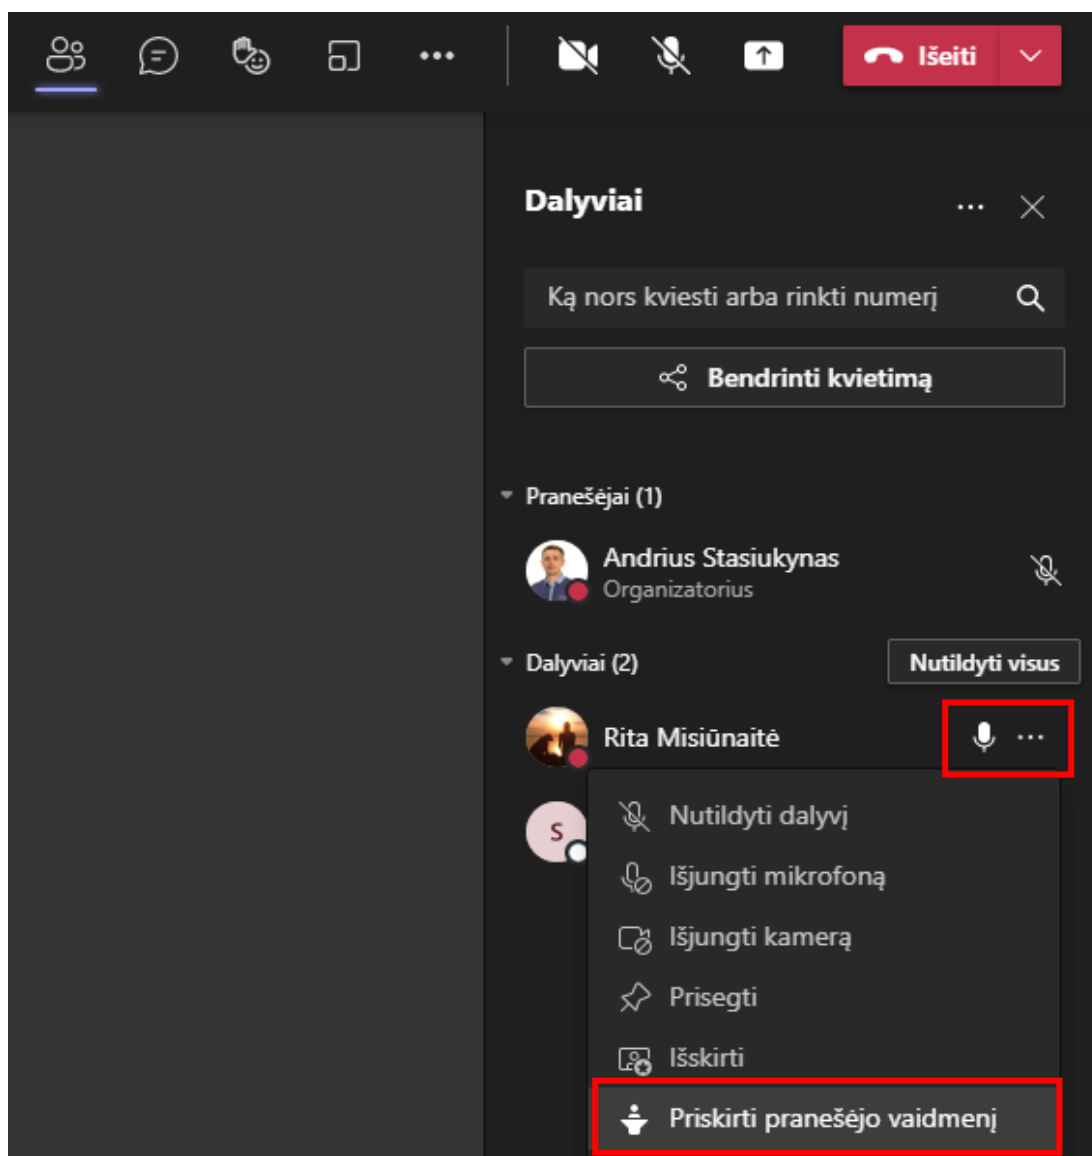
Išeiti

Dalyviai

Ką nors kviesti arba rinkti numerį

Bendrinti kvietimą

Pranešėjai (1)

Andrius Stasiukynas
Organizatorius

Dalyviai (2)

Nutildyti visus

Rita Misiūnaitė

S

Nutildyti dalyvį

Išjungti mikrofoną

Išjungti kamerą

Prisegti

Išskirti

Priskirti pranešėjo vaidmenį